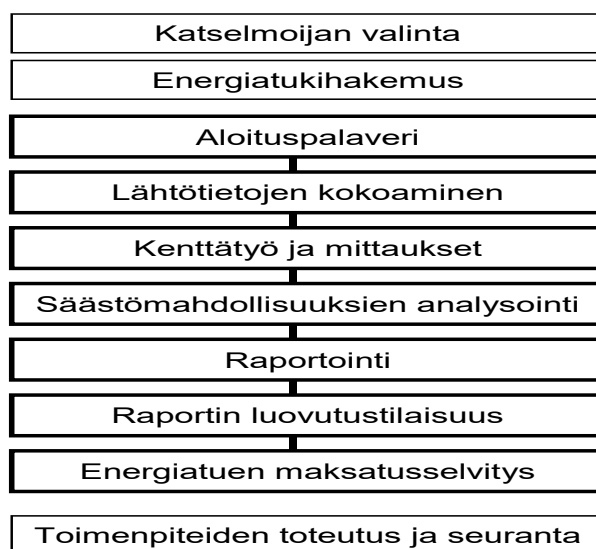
Katselmoijan valinta

Energiatukihakemus

Aloituspalaveri

Lähtötietojen kokoaminen

Kenttätyö ja mittaukset

Säästömahdollisuuksien analysointi

Raportointi

Raportin luovutustilaisuus

Energiatuen maksatusselvitys

Toimenpiteiden toteutus ja seuranta